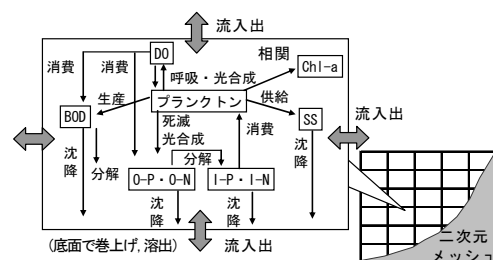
流入出

DO

消費

消費

相関

呼吸・光合成

Chl-a

生産

プランクトン

供給

BOD

死滅

SS

流入出

光合成

消費

沈降

分解

分解

沈降

O-P・O-N

I-P・I-N

沈降

沈降

(底面で巻上げ, 溶出)

流入出

二次元メッシュ